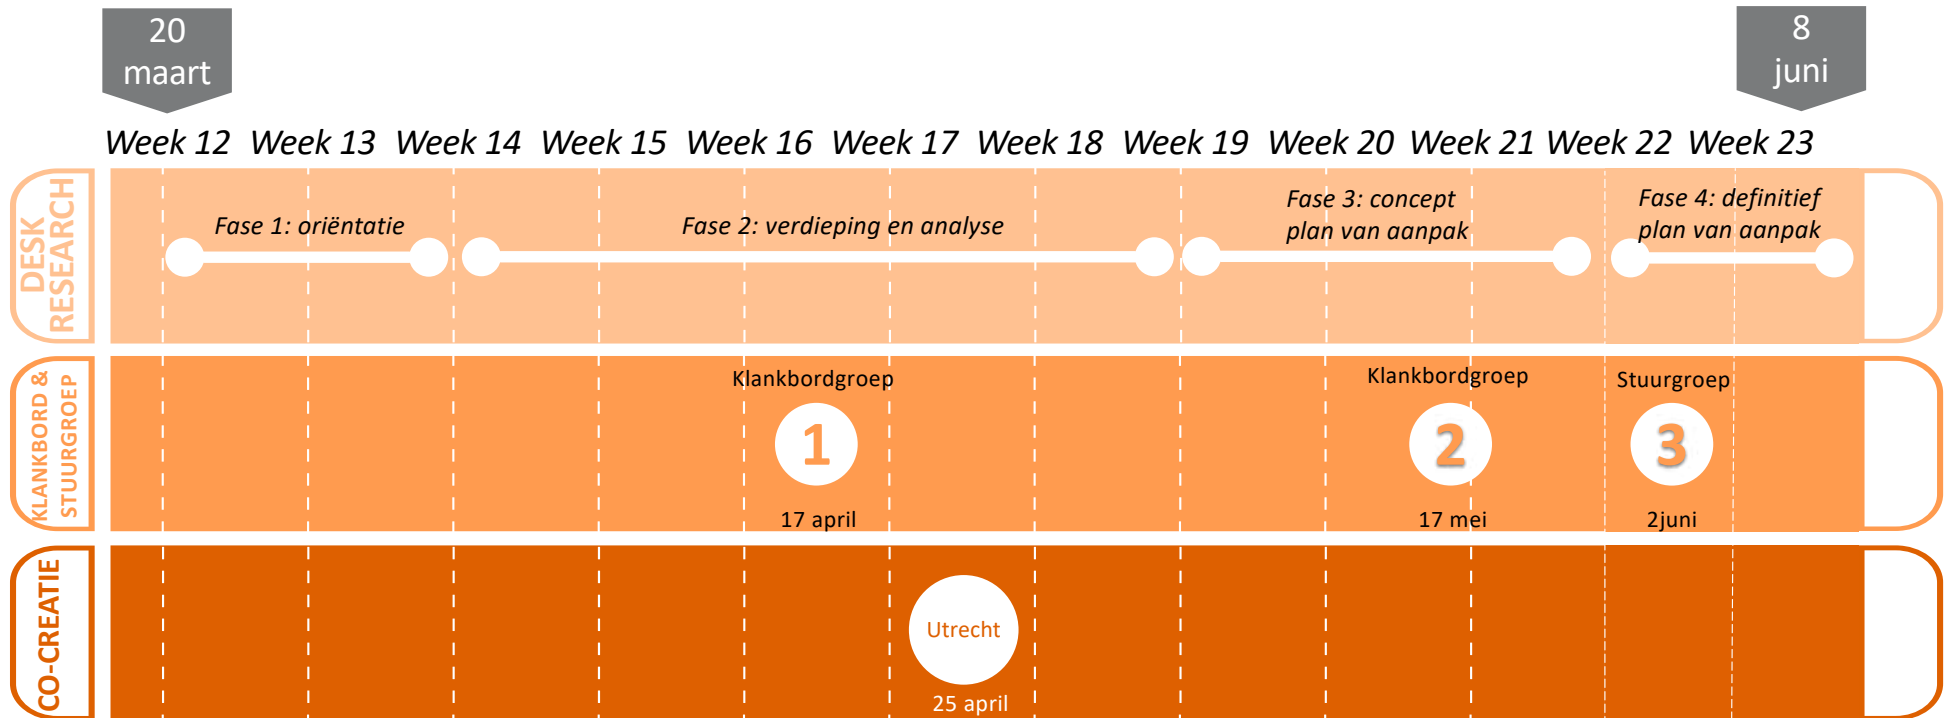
20 maart

8 juni

Week 12 Week 13 Week 14 Week 15 Week 16 Week 17 Week 18 Week 19 Week 20 Week 21 Week 22 Week 23

DESK RESEARCH

Fase 1: oriëntatie

Fase 2: verdieping en analyse

Fase 3: concept plan van aanpak

Fase 4: definitief plan van aanpak

KLANKBORD & STUURGROEP

Klankbordgroep

1

17 april

Klankbordgroep

2

17 mei

Stuurgroep

3

2juni

CO-CREATIE

Utrecht

25 april